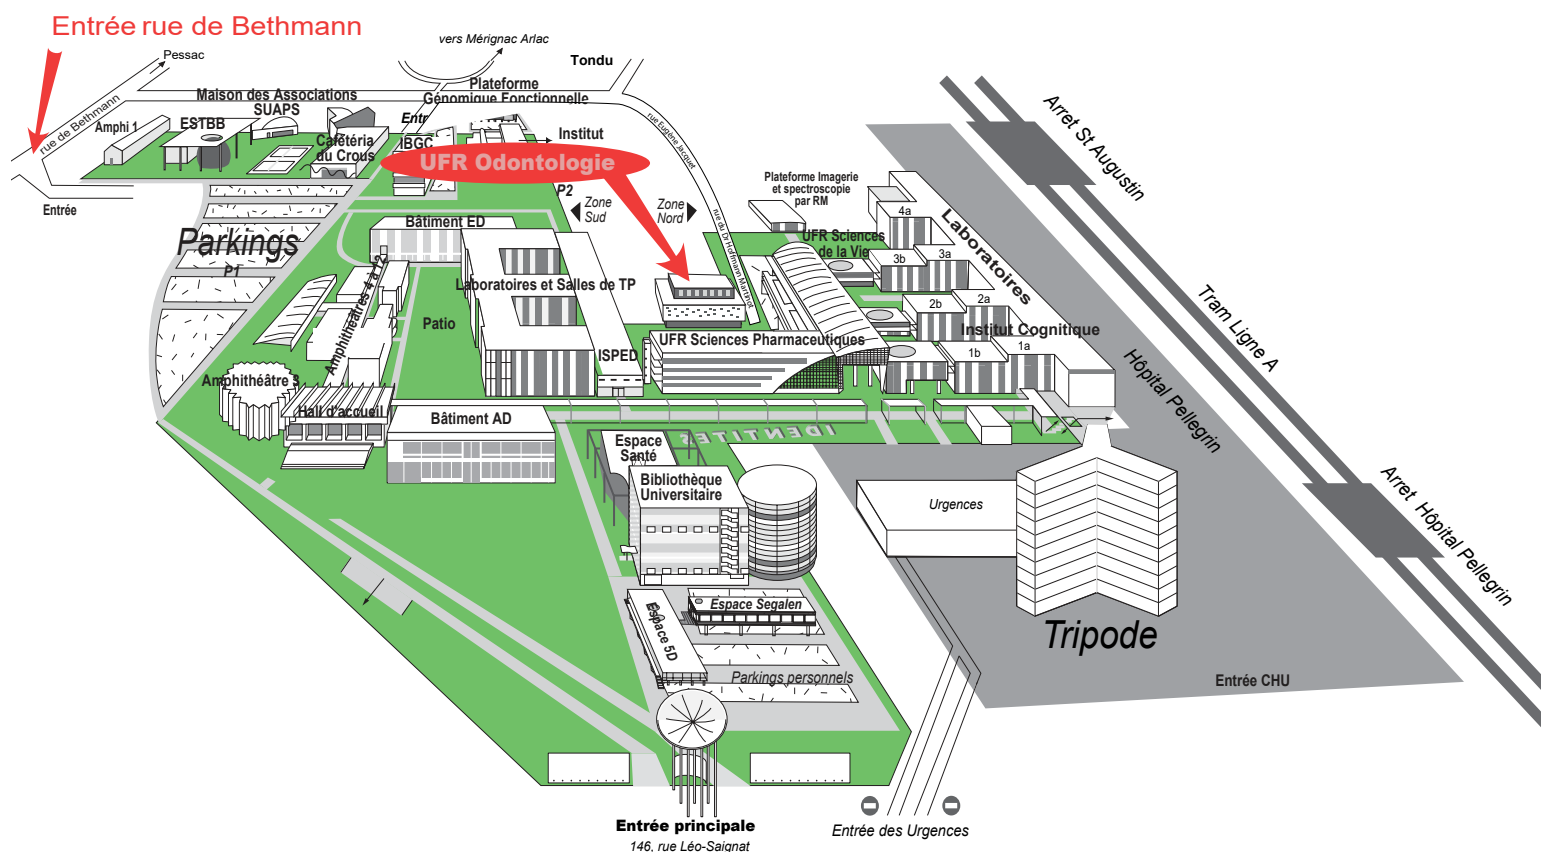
Entrée rue de Bethmann

Pessac

rue de Bethmann

Entrée

vers Mérignac Arlac

Tondu

Maison des Associations

Plateforme Génomique Fonctionnelle

SUAPS

Amphi 1

ESTBB

Cafétéria du Crous

IBGC

Entr

Institut

UFR Odontologie

rue Eugène Jacquet

P2

Zone Sud

Zone Nord

rue du Dr Hoffmann Martinot

Plateforme Imagerie et spectroscopie par RM

Arret St Augustin

Parkings

P1

Bâtiment ED

Amphithéâtres 4 à 12

Laboratoires et Salles de TP

UFR Sciences de la Vie

4a

3b

3a

Laboratoires

2b

2a

Tram Ligne A

Patio

ISPED

UFR Sciences Pharmaceutiques

Institut Cognitique

1b

1a

Hôpital Pellegrin

Amphithéâtre 3

Hall d'accueil

Bâtiment AD

Espace Santé

IDENTITÉS

Bibliothèque Universitaire

Urgences

Arret Hôpital Pellegrin

Espace Segalen

Espace 5D

Tripode

Parkings personnels

Entrée CHU

Entrée principale

146, rue Léo-Saignat

Entrée des Urgences